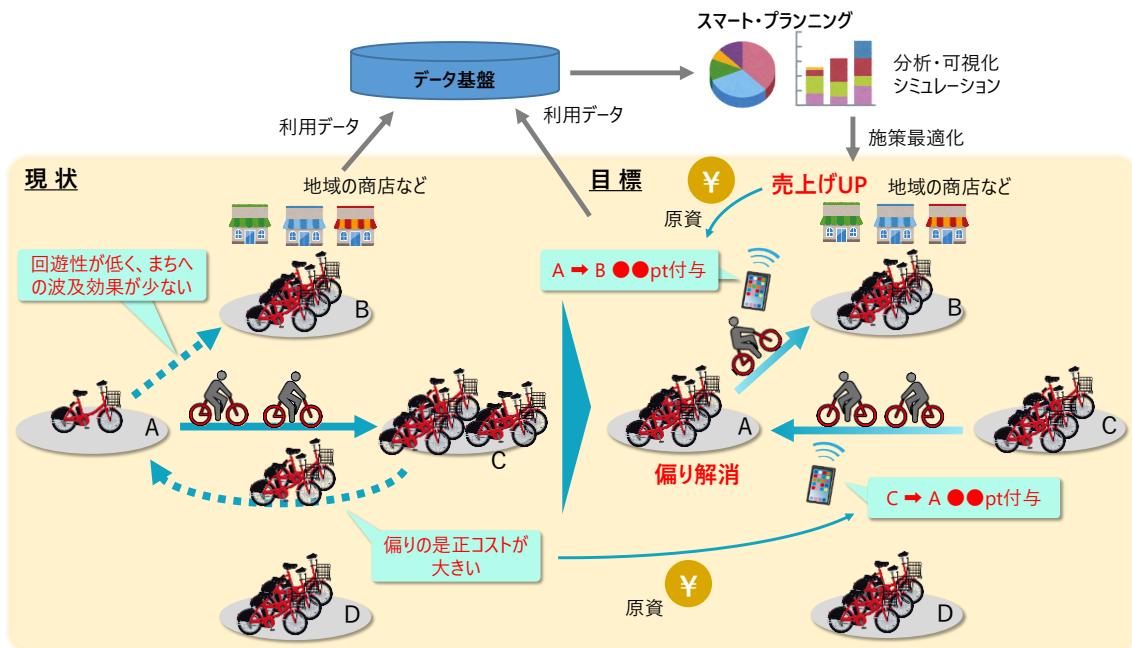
スマート・プランニング

データ基盤

分析・可視化
シミュレーション

利用データ

利用データ

施策最適化

現 状

地域の商店など

回遊性が低く、まちへの波及効果が少ない

B

A

C

D

偏りの是正コストが大きい

目 標

¥

売上げUP

地域の商店など

原資

A ➡ B ●●pt付与

B

A

C

偏り解消

C ➡ A ●●pt付与

¥

原資

D